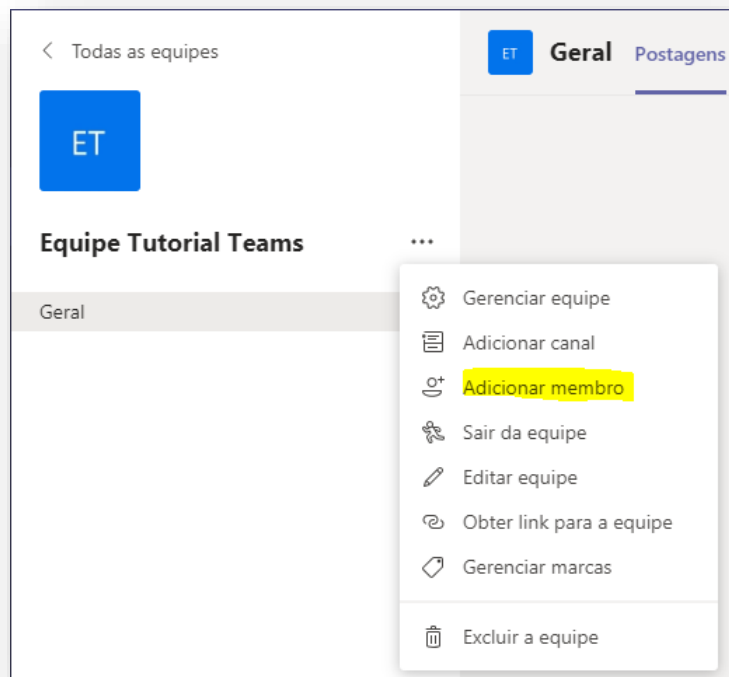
< Todas as equipes

ET

Equipe Tutorial Teams ...

Geral

ET Geral Postagens

Gerenciar equipe
Adicionar canal
Adicionar membro
Sair da equipe
Editar equipe
Obter link para a equipe
Gerenciar marcas
Excluir a equipe